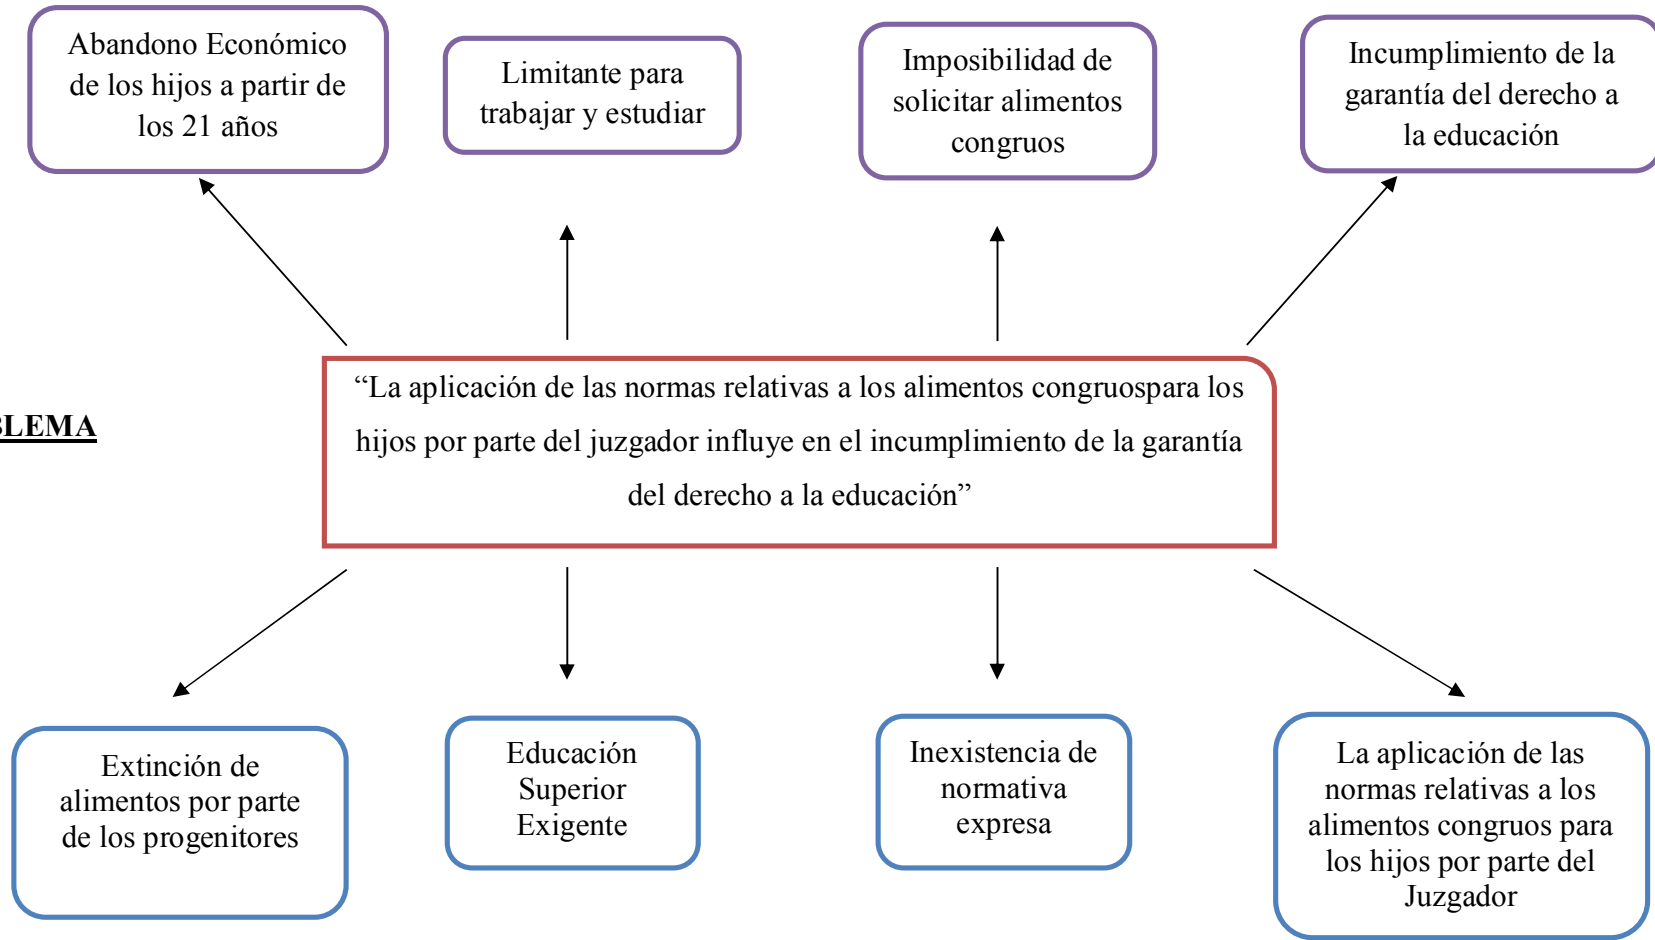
Abandono Económico de los hijos a partir de los 21 años

Limitante para trabajar y estudiar

Imposibilidad de solicitar alimentos congruos

Incumplimiento de la garantía del derecho a la educación

LEMA

“La aplicación de las normas relativas a los alimentos congruospara los hijos por parte del juzgador influye en el incumplimiento de la garantía del derecho a la educación”

Extinción de alimentos por parte de los progenitores

Educación Superior Exigente

Inexistencia de normativa expresa

La aplicación de las normas relativas a los alimentos congruos para los hijos por parte del Juzgador